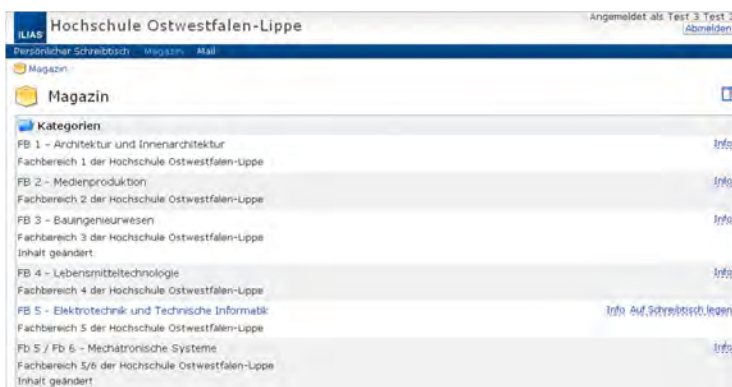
ILIAS Hochschule Ostwestfalen-Lippe

Angemeldet als Test 3 Test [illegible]
Abmelden

Persönlicher Schreibtisch Magazin Mail

Magazin

Magazin

Kategorien

FB 1 - Architektur und Innenarchitektur
Fachbereich 1 der Hochschule Ostwestfalen-Lippe
Info

FB 2 - Medienproduktion
Fachbereich 2 der Hochschule Ostwestfalen-Lippe
Info

FB 3 - Bauingenieurwesen
Fachbereich 3 der Hochschule Ostwestfalen-Lippe
Inhalt geändert
Info

FB 4 - Lebensmitteltechnologie
Fachbereich 4 der Hochschule Ostwestfalen-Lippe
Info

FB 5 - Elektrotechnik und Technische Informatik
Fachbereich 5 der Hochschule Ostwestfalen-Lippe
Info Auf Schreibtisch legen

Fb 5 / Fb 6 - Mechatronische Systeme
Fachbereich 5/6 der Hochschule Ostwestfalen-Lippe
Inhalt geändert
Info